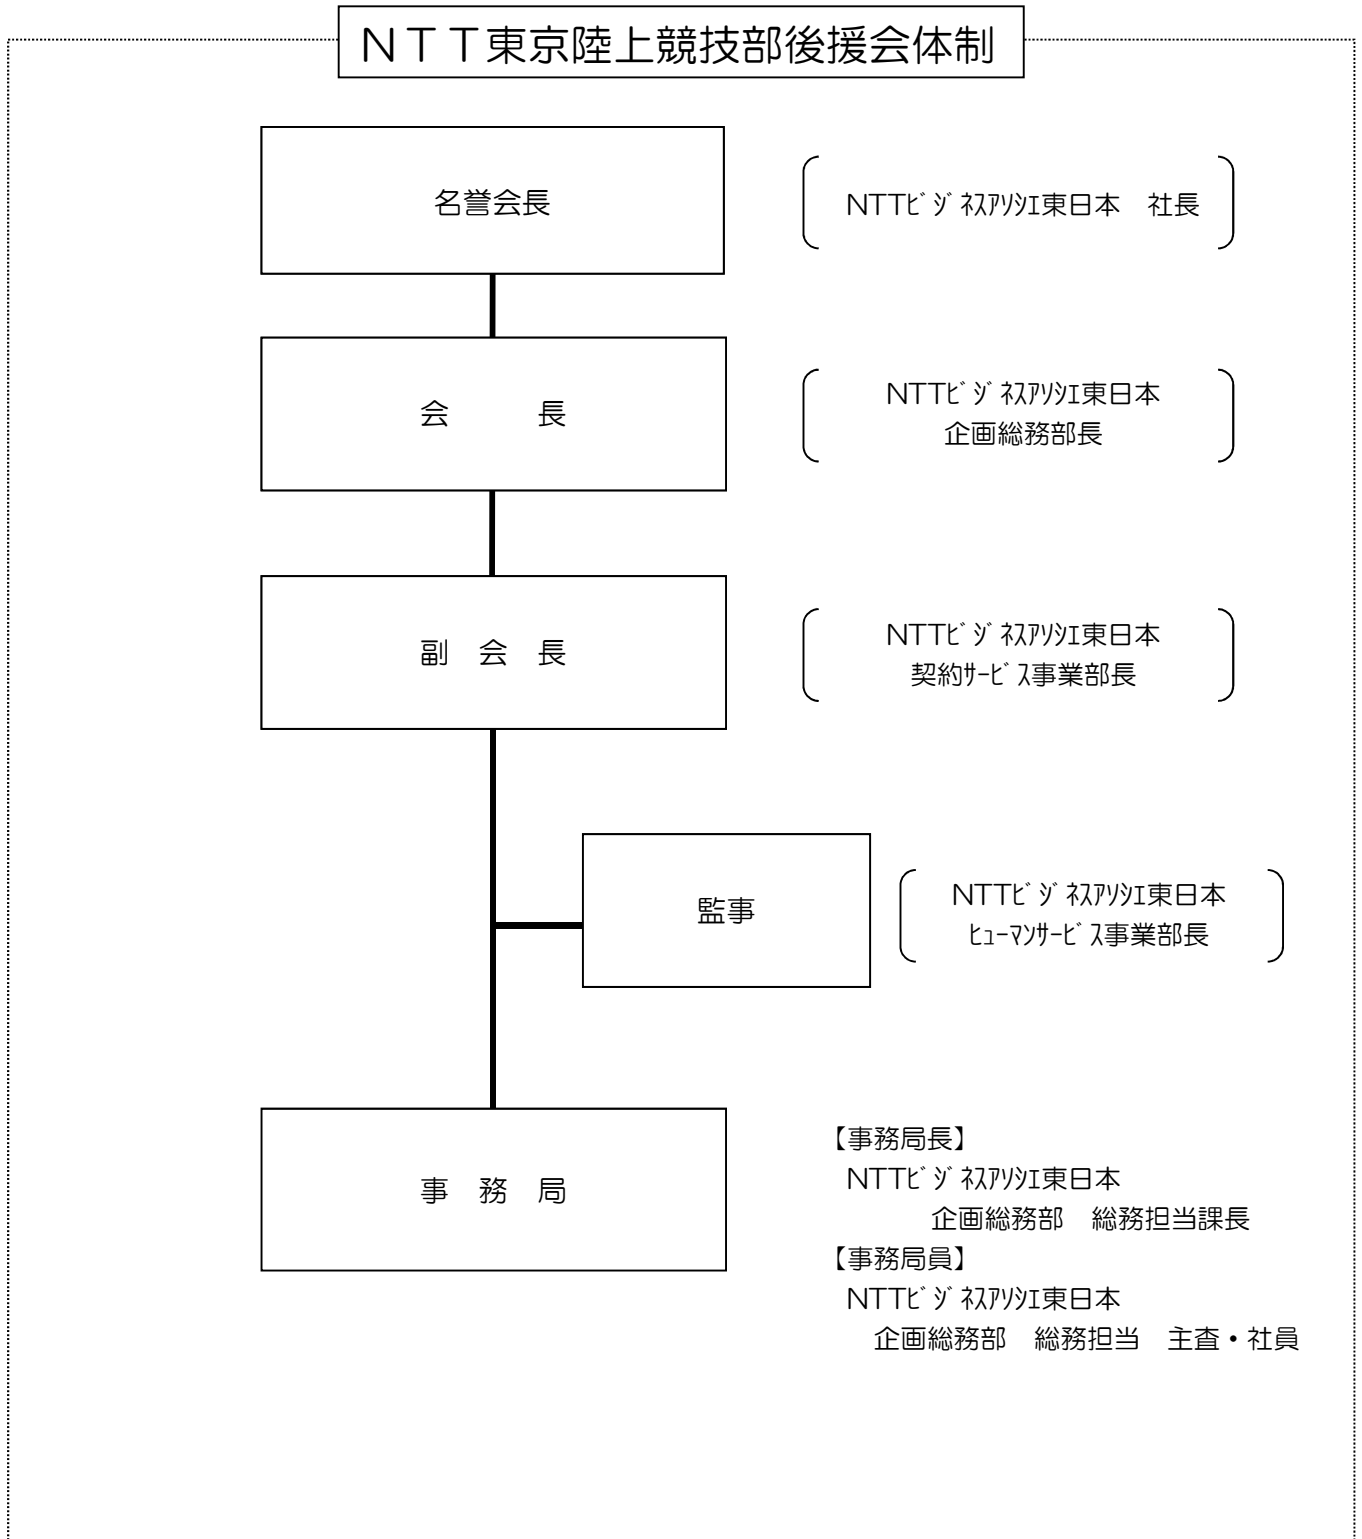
ＮＴＴ東京陸上競技部後援会体制

名誉会長

NTTﾋﾞｼﾞﾈｽｱｿｼｴ東日本　社長

会　　長

NTTﾋﾞｼﾞﾈｽｱｿｼｴ東日本
企画総務部長

副　会　長

NTTﾋﾞｼﾞﾈｽｱｿｼｴ東日本
契約ｻｰﾋﾞｽ事業部長

監事

NTTﾋﾞｼﾞﾈｽｱｿｼｴ東日本
ﾋｭｰﾏﾝｻｰﾋﾞｽ事業部長

事　務　局

【事務局長】
NTTﾋﾞｼﾞﾈｽｱｿｼｴ東日本
企画総務部　総務担当課長
【事務局員】
NTTﾋﾞｼﾞﾈｽｱｿｼｴ東日本
企画総務部　総務担当　主査・社員